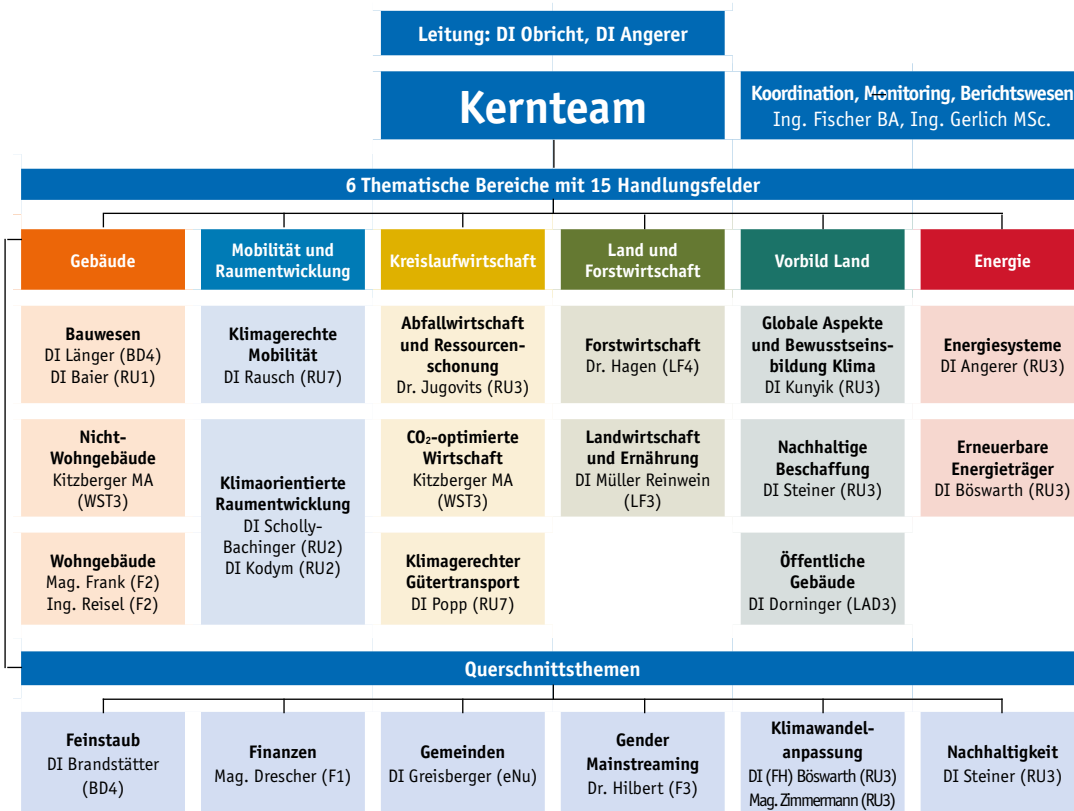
Leitung: DI Obricht, DI Angerer

Kernteam

Koordination, Monitoring, Berichtswesen
Ing. Fischer BA, Ing. Gerlich MSc.

6 Thematische Bereiche mit 15 Handlungsfelder

Gebäude

Bauwesen
DI Länger (BD4)
DI Baier (RU1)

Nicht-Wohngebäude
Kitzberger MA (WST3)

Wohngebäude
Mag. Frank (F2)
Ing. Reisel (F2)

Mobilität und Raumentwicklung

Klimagerechte Mobilität
DI Rausch (RU7)

Klimaorientierte Raumentwicklung
DI Scholly-Bachinger (RU2)
DI Kodym (RU2)

Kreislaufwirtschaft

Abfallwirtschaft und Ressourcenschonung
Dr. Jugovits (RU3)

CO₂-optimierte Wirtschaft
Kitzberger MA (WST3)

Klimagerechter Gütertransport
DI Popp (RU7)

Land und Forstwirtschaft

Forstwirtschaft
Dr. Hagen (LF4)

Landwirtschaft und Ernährung
DI Müller Reinwein (LF3)

Vorbild Land

Globale Aspekte und Bewusstseinsbildung Klima
DI Kunyik (RU3)

Nachhaltige Beschaffung
DI Steiner (RU3)

Öffentliche Gebäude
DI Dorninger (LAD3)

Energie

Energiesysteme
DI Angerer (RU3)

Erneuerbare Energieträger
DI Böswarth (RU3)

Querschnittsthemen

Feinstaub
DI Brandstätter (BD4)

Finanzen
Mag. Drescher (F1)

Gemeinden
DI Greisberger (eNu)

Gender Mainstreaming
Dr. Hilbert (F3)

Klimawandelanpassung
DI (FH) Böswarth (RU3)
Mag. Zimmermann (RU3)

Nachhaltigkeit
DI Steiner (RU3)